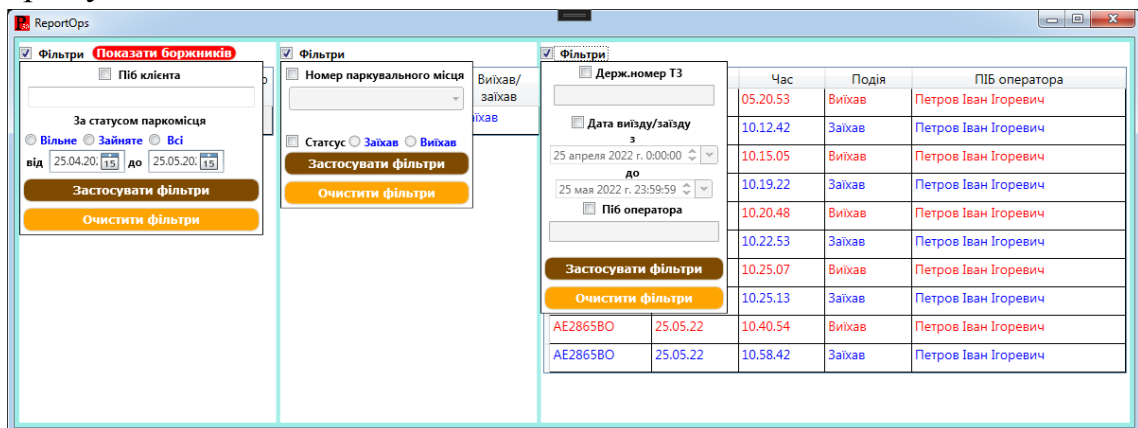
ReportOps

Фільтри Показати боржників

Піб клієнта

За статусом паркомісця

Вільне Зайняте Всі

від 25.04.20 до 25.05.20

Застосувати фільтри

Очистити фільтри

Фільтри

Номер паркувального місця

Статус Заїхав Виїхав

Застосувати фільтри

Очистити фільтри

Виїхав/заїхав

Виїхав

Фільтри

Держ.номер ТЗ

Дата виїзду/заїзду

з

25 апреля 2022 г. 0:00:00

до

25 мая 2022 г. 23:59:59

Піб оператора

Застосувати фільтри

Очистити фільтри

| | | Час | Подія | ПІБ оператора |
|---|---|---|---|---|
| | | 05.20.53 | Виїхав | Петров Іван Ігорович |
| | | 10.12.42 | Заїхав | Петров Іван Ігорович |
| | | 10.15.05 | Виїхав | Петров Іван Ігорович |
| | | 10.19.22 | Заїхав | Петров Іван Ігорович |
| | | 10.20.48 | Виїхав | Петров Іван Ігорович |
| | | 10.22.53 | Заїхав | Петров Іван Ігорович |
| | | 10.25.07 | Виїхав | Петров Іван Ігорович |
| | | 10.25.13 | Заїхав | Петров Іван Ігорович |
| AE2865BO | 25.05.22 | 10.40.54 | Виїхав | Петров Іван Ігорович |
| AE2865BO | 25.05.22 | 10.58.42 | Заїхав | Петров Іван Ігорович |